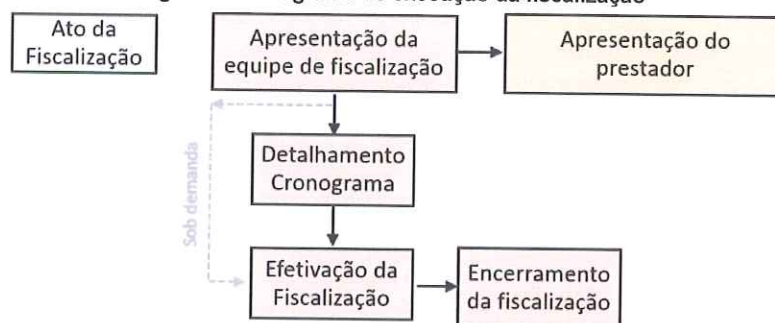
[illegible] de execução da fiscalização

Ato da Fiscalização

Apresentação da equipe de fiscalização

Apresentação do prestador

Sob demanda

Detalhamento Cronograma

Efetivação da Fiscalização

Encerramento da fiscalização